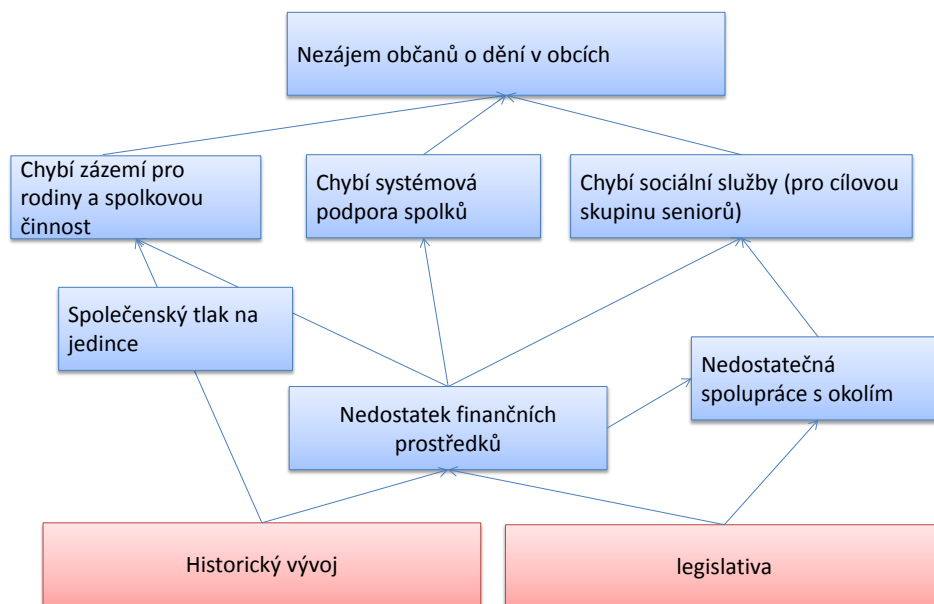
Nezájem občanů o dění v obcích

Chybí zázemí pro rodiny a spolkovou činnost

Chybí systémová podpora spolků

Chybí sociální služby (pro cílovou skupinu seniorů)

Společenský tlak na jedince

Nedostatečná spolupráce s okolím

Nedostatek finančních prostředků

Historický vývoj

legislativa